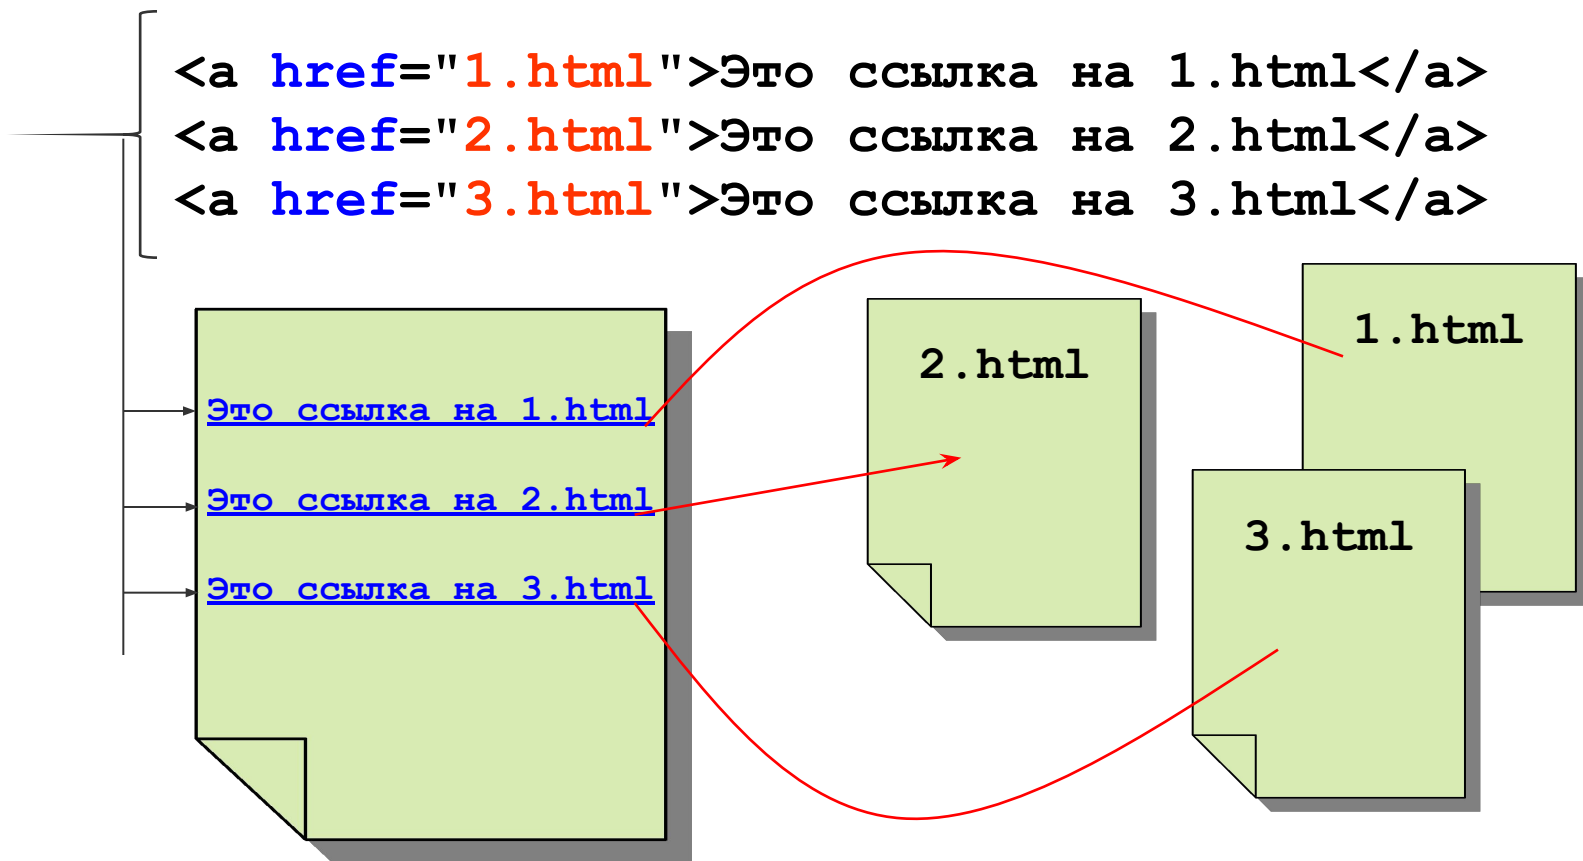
<a href="1.html">Это ссылка на 1.html</a>
<a href="2.html">Это ссылка на 2.html</a>
<a href="3.html">Это ссылка на 3.html</a>

Это ссылка на 1.html

Это ссылка на 2.html

Это ссылка на 3.html

2.html

1.html

3.html